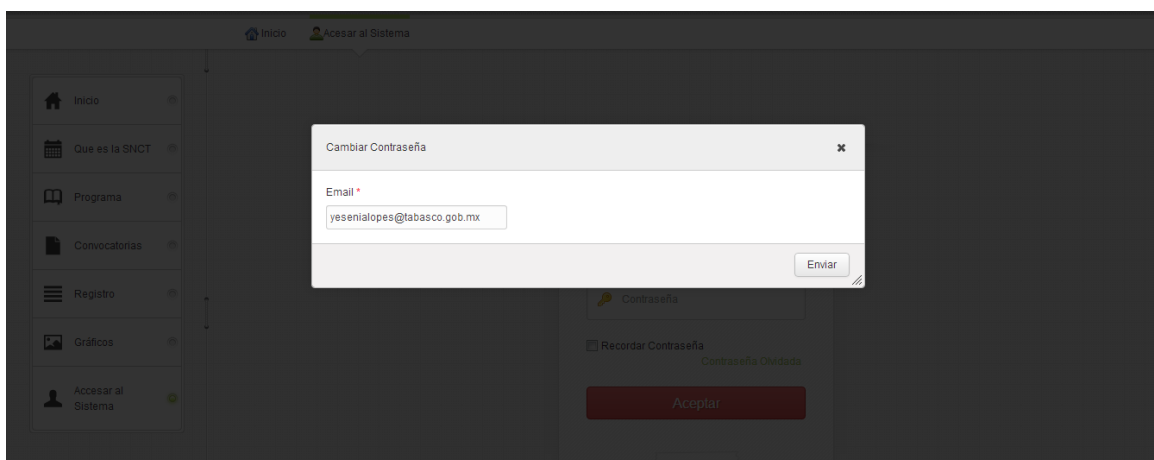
Inicio Acesar al Sistema

Inicio
Que es la SNCT
Programa
Convocatorias
Registro
Gráficos
Accesar al Sistema

Cambiar Contraseña ×

Email *
yesenialopes@tabasco.gob.mx

Enviar

Contraseña
Recordar Contraseña
Contraseña Olvidada
Aceptar